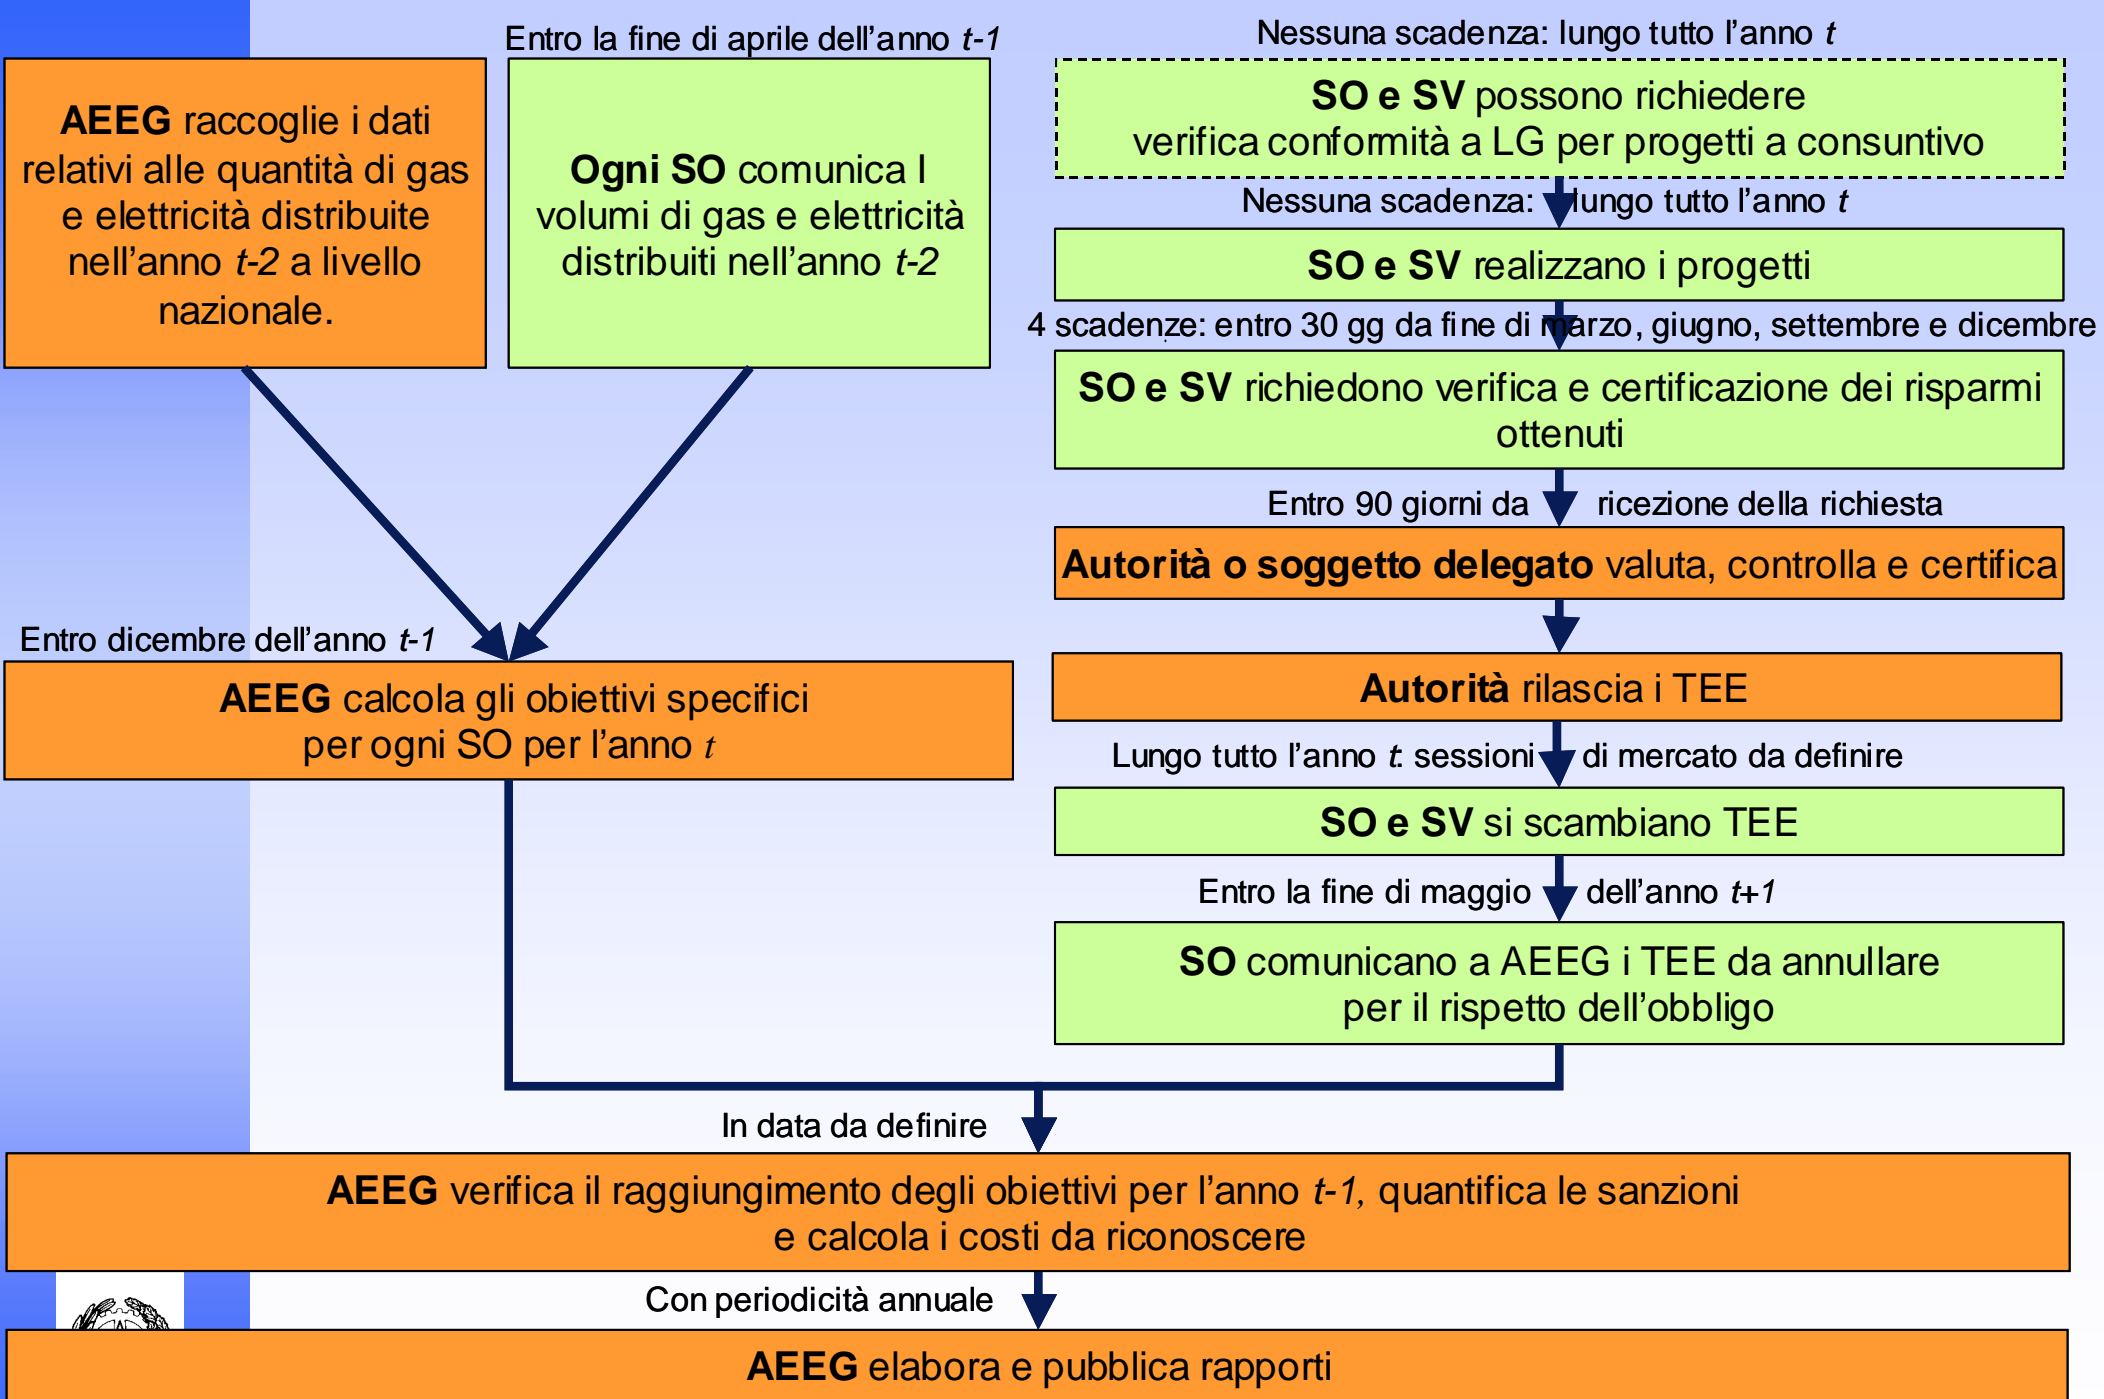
**AEEG** raccoglie i dati relativi alle quantità di gas e elettricità distribuite nell'anno *t-2* a livello nazionale.

Entro la fine di aprile dell'anno *t-1*

**Ogni SO** comunica I volumi di gas e elettricità distribuiti nell'anno *t-2*

Nessuna scadenza: lungo tutto l'anno *t*

**SO e SV** possono richiedere verifica conformità a LG per progetti a consuntivo

Nessuna scadenza: lungo tutto l'anno *t*

**SO e SV** realizzano i progetti

4 scadenze: entro 30 gg da fine di marzo, giugno, settembre e dicembre

**SO e SV** richiedono verifica e certificazione dei risparmi ottenuti

Entro 90 giorni da ricezione della richiesta

**Autorità o soggetto delegato** valuta, controlla e certifica

**Autorità** rilascia i TEE

Lungo tutto l'anno *t*: sessioni di mercato da definire

**SO e SV** si scambiano TEE

Entro la fine di maggio dell'anno *t+1*

**SO** comunicano a AEEG i TEE da annullare per il rispetto dell'obbligo

Entro dicembre dell'anno *t-1*

**AEEG** calcola gli obiettivi specifici per ogni SO per l'anno *t*

In data da definire

**AEEG** verifica il raggiungimento degli obiettivi per l'anno *t-1*, quantifica le sanzioni e calcola i costi da riconoscere

Con periodicità annuale

**AEEG** elabora e pubblica rapporti